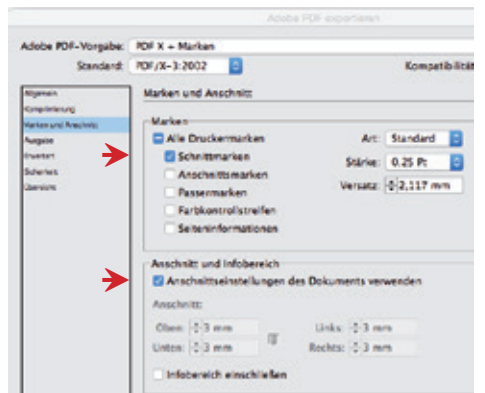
Adobe PDF exportieren

Adobe PDF-Vorgabe: PDF X + Marken

Standard: PDF/X-3:2002

Kompatibilität

Allgemein
Komprimierung
Marken und Anschnitt
Ausgabe
Erweitert
Sicherheit
Übersicht

Marken und Anschnitt

Marken

Alle Druckermarken

Schnittmarken

Anschnittsmarken

Passermarken

Farbkontrollstreifen

Seiteninformationen

Art: Standard

Stärke: 0,25 Pt

Versatz: 2,117 mm

Anschnitt und Infobereich

Anschnittseinstellungen des Dokuments verwenden

Anschnitt:

Oben: 3 mm

Unten: 3 mm

Links: 3 mm

Rechts: 3 mm

Infobereich einschließen